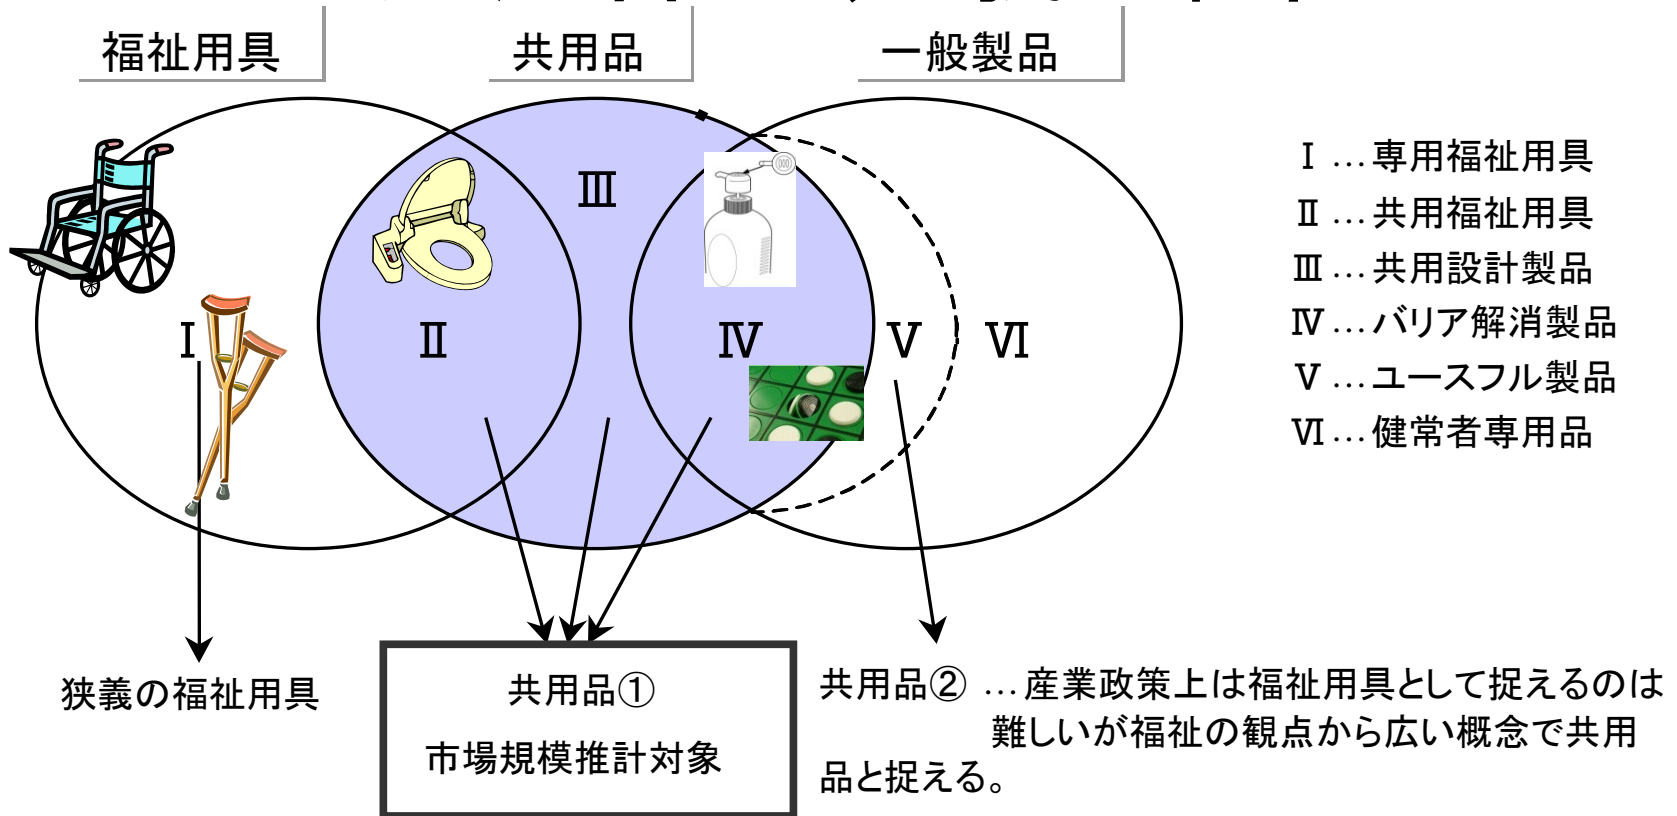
福祉用具

共用品

一般製品

Ⅲ

Ⅰ

Ⅱ

Ⅳ

Ⅴ

Ⅵ

Ⅰ …専用福祉用具
Ⅱ …共用福祉用具
Ⅲ …共用設計製品
Ⅳ …バリア解消製品
Ⅴ …ユースフル製品
Ⅵ …健常者専用品

狭義の福祉用具

共用品①
市場規模推計対象

共用品② …産業政策上は福祉用具として捉えるのは難しいが福祉の観点から広い概念で共用品と捉える。